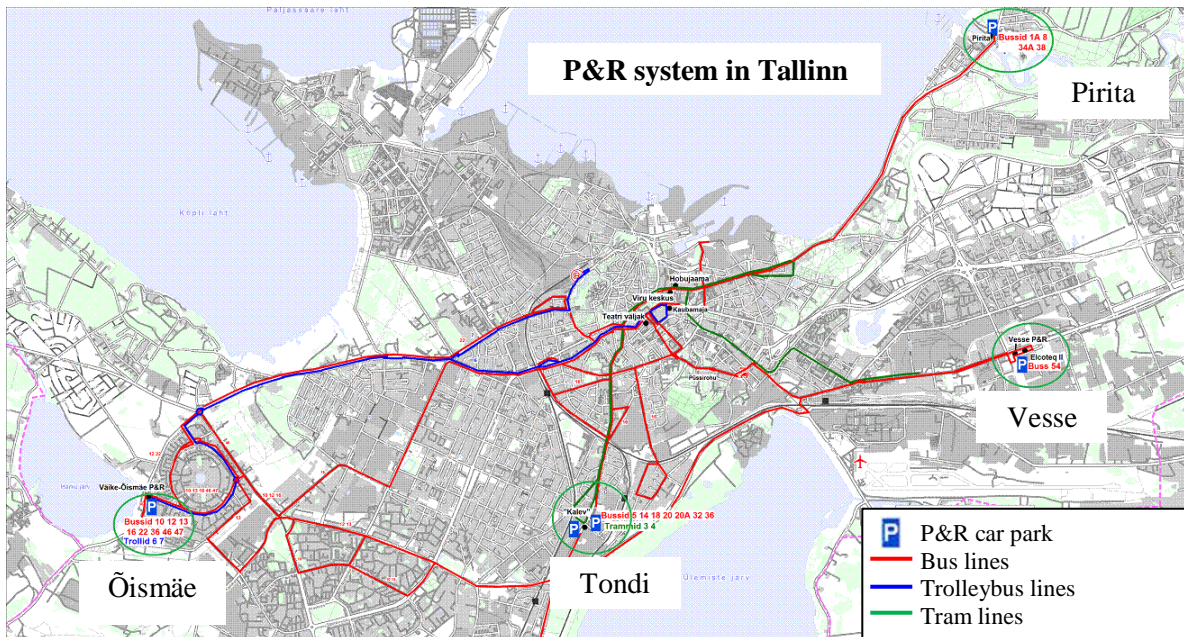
Paljassaare laht

P&R system in Tallinn

Pirita
P
Pirita
Bussid 1A 8 34A 38

Pirita

Kopli laht

Hobujaama
Viru keskus
Teatri väljak
Kaubamaja

Vesse P&R
Elcoteq II
P
Buss 54

Vesse

Väike-Õismäe P&R
P
Bussid 10 12 13 16 22 36 46 47
Trollid 6 7

"Kalev"
P
P
Bussid 5 14 18 20 20A 32 36
Trammid 3 4

Ülemiste järv

Õismäe

Tondi

P
P&R car park
Bus lines
Trolleybus lines
Tram lines